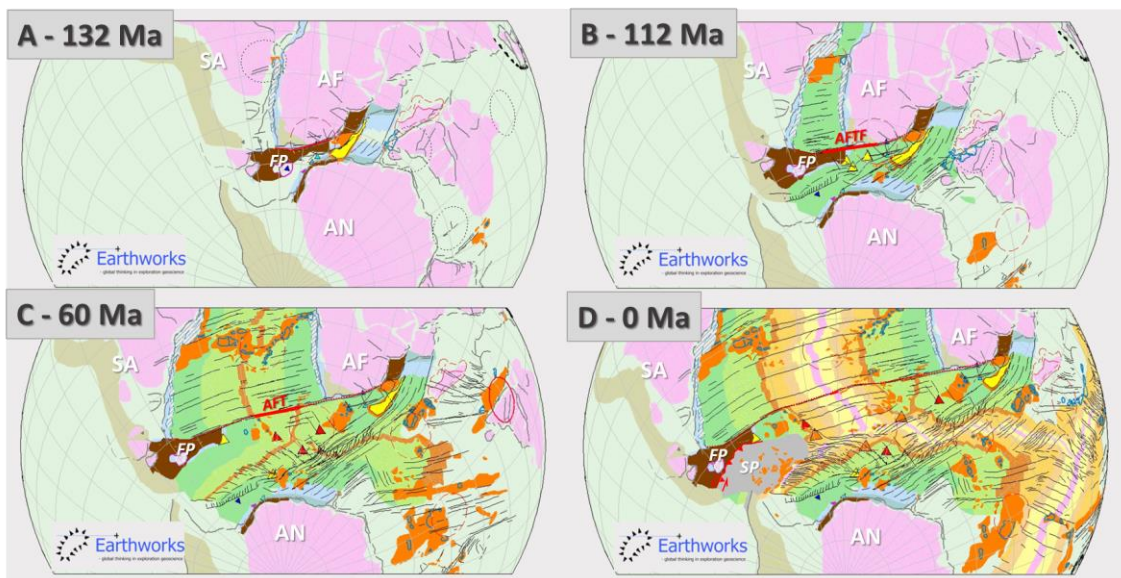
A - 132 Ma

SA

AF

FP

AN

Earthworks
global thinking in exploration geoscience

B - 112 Ma

SA

AF

AFTF

FP

AN

Earthworks
global thinking in exploration geoscience

C - 60 Ma

SA

AF

AFT

FP

AN

Earthworks
global thinking in exploration geoscience

D - 0 Ma

SA

AF

FP

SP

AN

Earthworks
global thinking in exploration geoscience